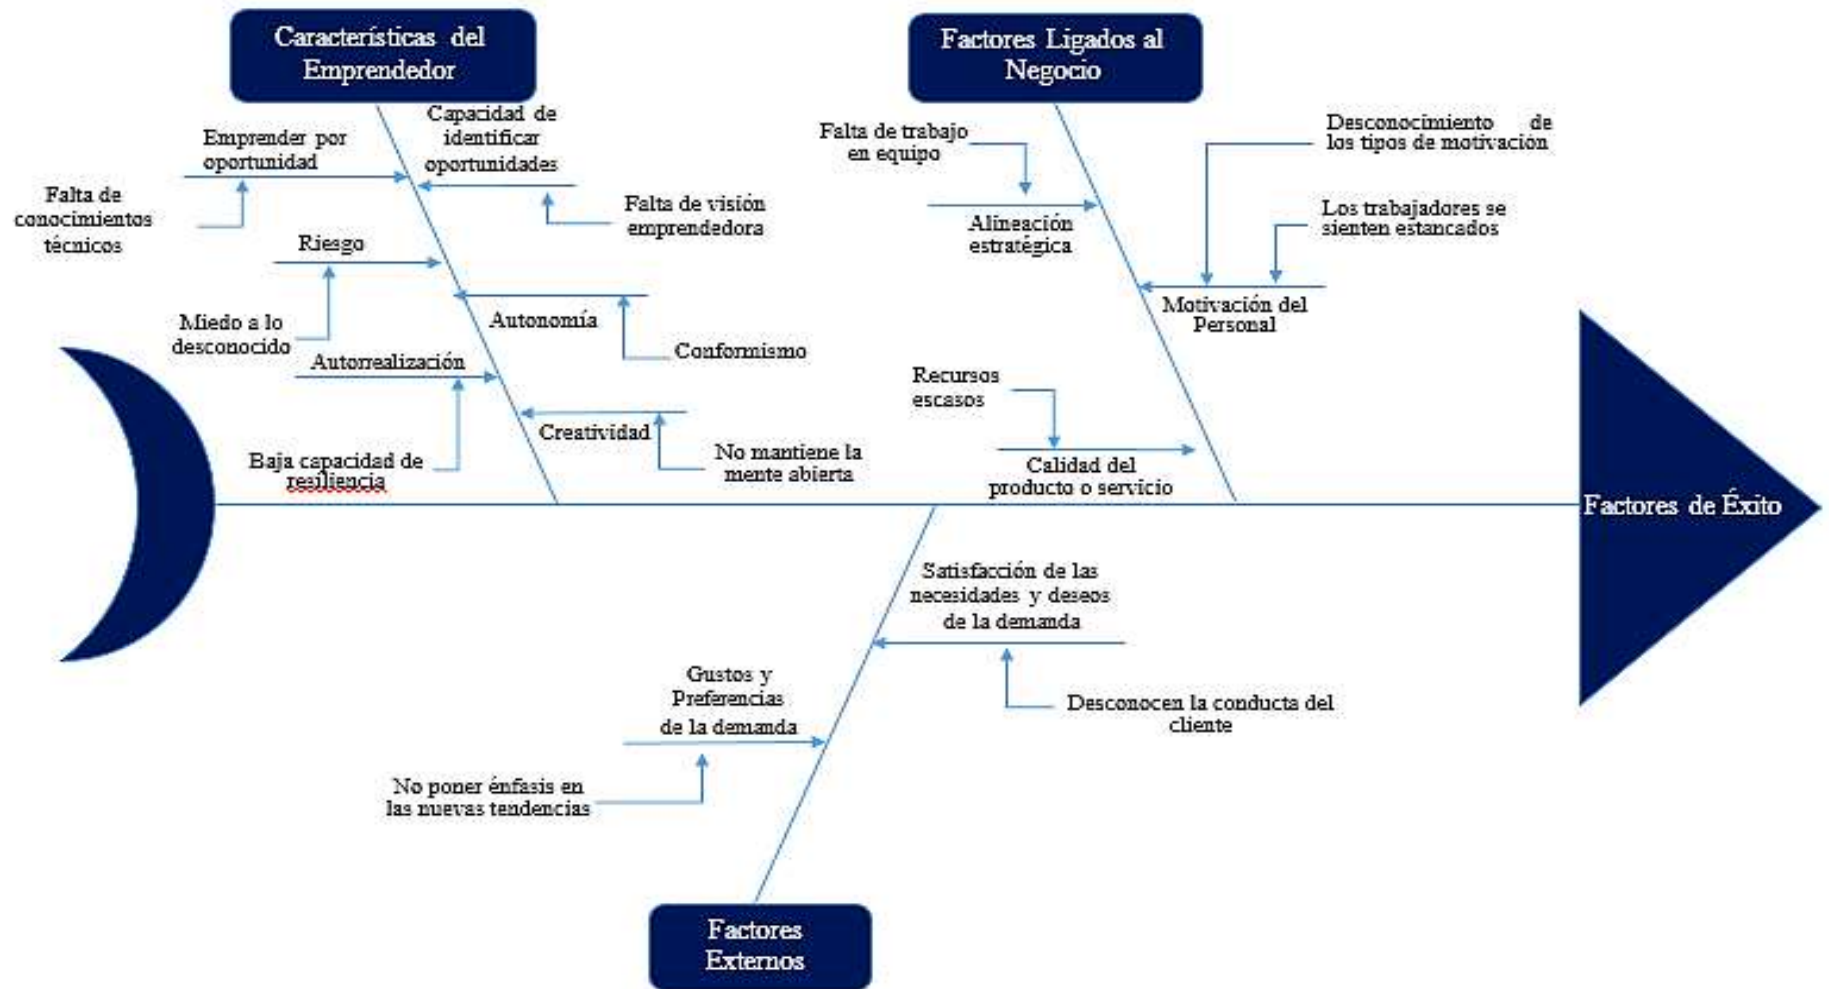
Características del Emprendedor

Emprender por oportunidad

Capacidad de identificar oportunidades

Falta de conocimientos técnicos

Falta de visión emprendedora

Riesgo

Miedo a lo desconocido

Autonomía

Conformismo

Autorrealización

Creatividad

Baja capacidad de resiliencia

No mantiene la mente abierta

Factores Ligados al Negocio

Falta de trabajo en equipo

Desconocimiento de los tipos de motivación

Alineación estratégica

Los trabajadores se sienten estancados

Motivación del Personal

Recursos escasos

Calidad del producto o servicio

Factores de Éxito

Satisfacción de las necesidades y deseos de la demanda

Desconocen la conducta del cliente

Gustos y Preferencias de la demanda

No poner énfasis en las nuevas tendencias

Factores Externos